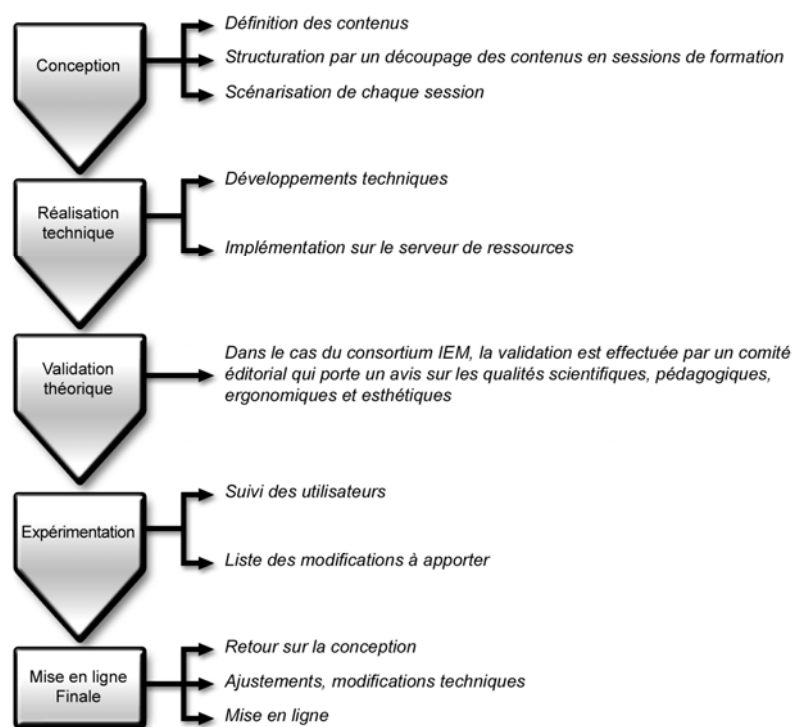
Conception

Définition des contenus

Structuration par un découpage des contenus en sessions de formation

Scénarisation de chaque session

Réalisation technique

Développements techniques

Implémentation sur le serveur de ressources

Validation théorique

Dans le cas du consortium IEM, la validation est effectuée par un comité éditorial qui porte un avis sur les qualités scientifiques, pédagogiques, ergonomiques et esthétiques

Expérimentation

Suivi des utilisateurs

Liste des modifications à apporter

Mise en ligne Finale

Retour sur la conception

Ajustements, modifications techniques

Mise en ligne